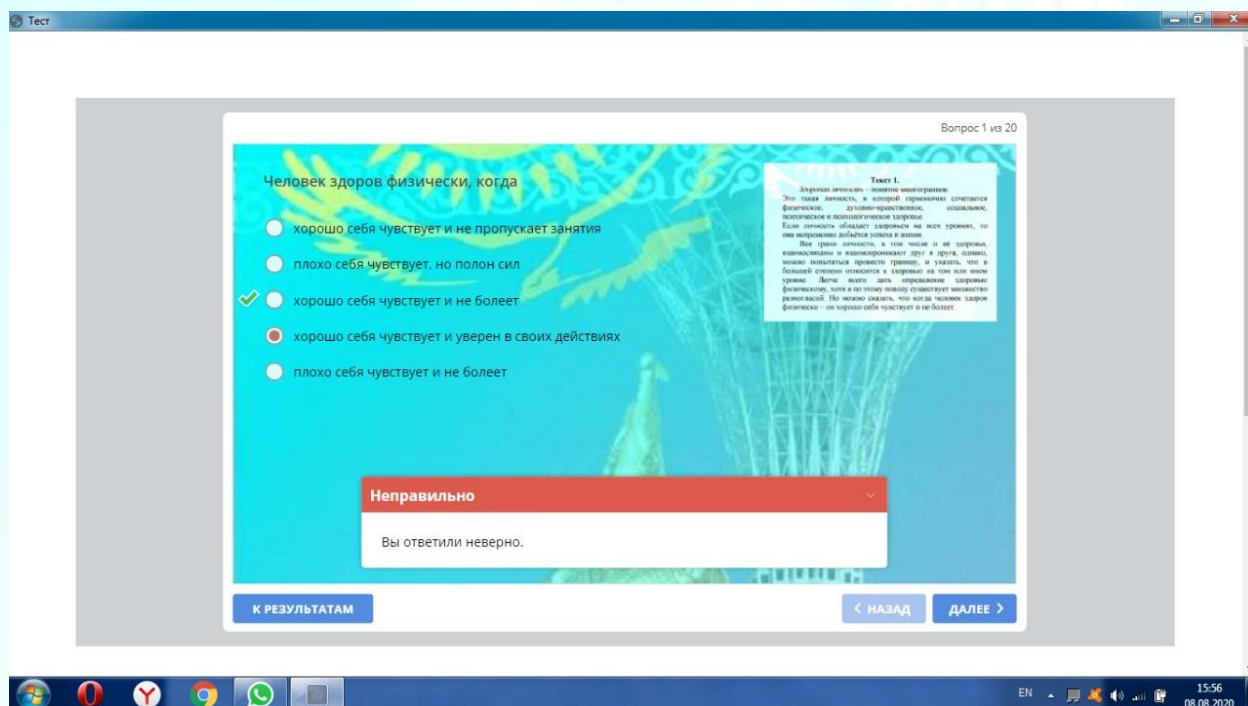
Тест

Вопрос 1 из 20

Человек здоров физически, когда

хорошо себя чувствует и не пропускает занятия

плохо себя чувствует, но полон сил

хорошо себя чувствует и не болеет

хорошо себя чувствует и уверен в своих действиях

плохо себя чувствует и не болеет

Текст 1.
Здоровая личность – понятие многогранное. Это такая личность, в которой гармонично сочетается физическое, духовно-нравственное, социальное, психическое и психологическое здоровье. Если личность обладает здоровьем на всех уровнях, то она непременно добьётся успеха в жизни.
Все грани личности, в том числе и её здоровья, взаимосвязаны и взаимопроникают друг в друга, однако, можно попытаться провести границу, и указать, что в большей степени относится к здоровью на том или ином уровне. Легче всего дать определение здоровью физическому, хотя и по этому поводу существует множество разногласий. Но можно сказать, что когда человек здоров физически – он хорошо себя чувствует и не болеет.

Неправильно

Вы ответили неверно.

К РЕЗУЛЬТАТАМ

< НАЗАД

ДАЛЕЕ >

EN

15:56
08.08.2020